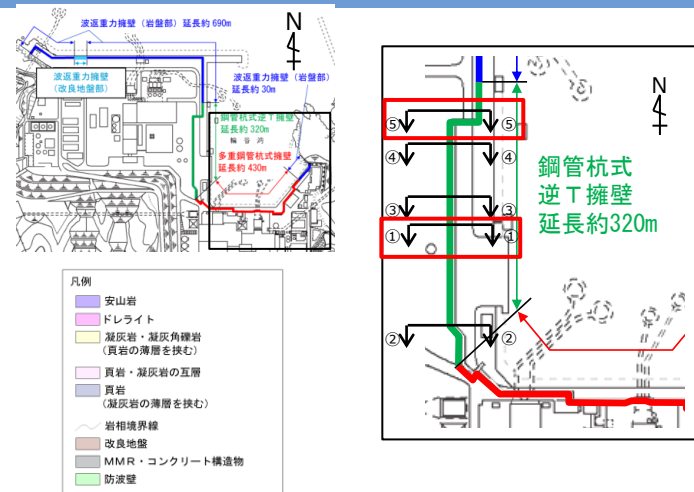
波返重力擁壁（岩盤部）延長約 690m

N

波返重力擁壁
（改良地盤部）

波返重力擁壁（岩盤部）
延長約 30m

鋼管杭式逆Ｔ擁壁
延長約 320m

輪谷湾

多重鋼管杭式擁壁
延長約 430m

凡例

安山岩

ドレライト

凝灰岩・凝灰角礫岩
（頁岩の薄層を挟む）

頁岩・凝灰岩の互層

頁岩
（凝灰岩の薄層を挟む）

岩相境界線

改良地盤

ＭＭＲ・コンクリート構造物

防波壁

N

⑤ ⑤

④ ④

鋼管杭式
逆Ｔ擁壁
延長約320m

③ ③

① ①

② ②